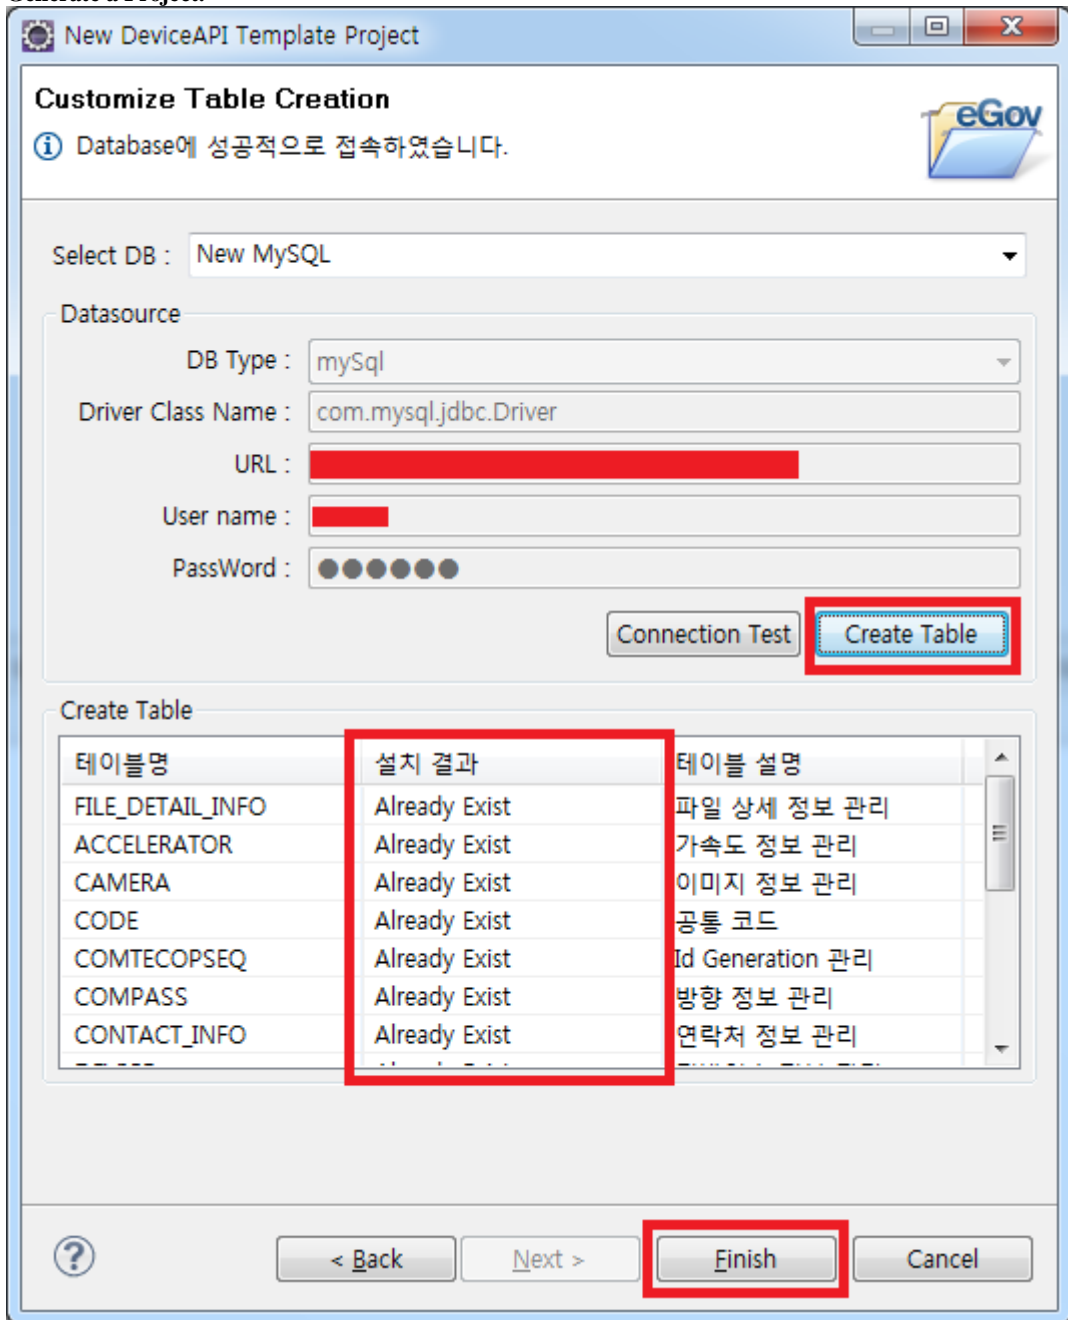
New DeviceAPI Template Project

Customize Table Creation

Database에 성공적으로 접속하였습니다.

eGov

Select DB : New MySQL

Datasource

DB Type : mySql

Driver Class Name : com.mysql.jdbc.Driver

URL :

User name :

PassWord : ●●●●●●

Connection Test

Create Table

Create Table

| 테이블명 | 설치 결과 | 테이블 설명 |
|---|---|---|
| FILE_DETAIL_INFO | Already Exist | 파일 상세 정보 관리 |
| ACCELERATOR | Already Exist | 가속도 정보 관리 |
| CAMERA | Already Exist | 이미지 정보 관리 |
| CODE | Already Exist | 공통 코드 |
| COMTECOPSEQ | Already Exist | Id Generation 관리 |
| COMPASS | Already Exist | 방향 정보 관리 |
| CONTACT_INFO | Already Exist | 연락처 정보 관리 |
| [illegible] | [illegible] | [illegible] |

< Back

Next >

Finish

Cancel